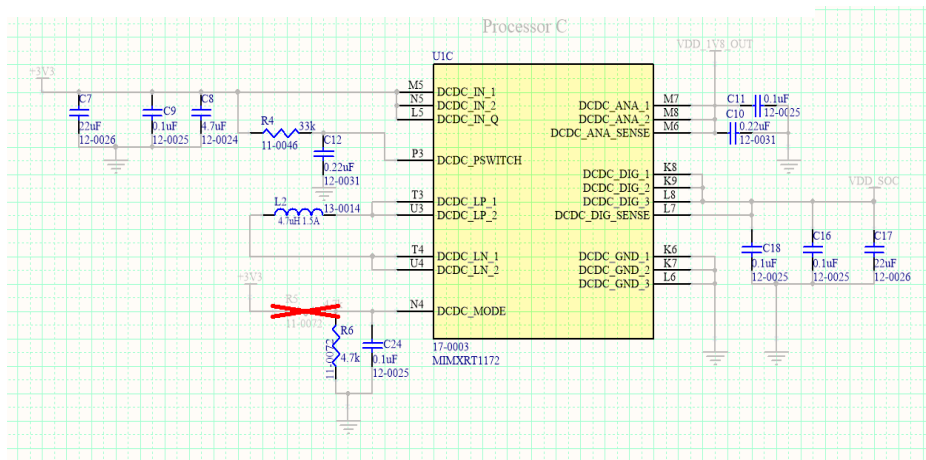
Processor C

U1C

+3V3

VDD_1V8_OUT

VDD_SOC

C7
22uF
12-0026

C9
0.1uF
12-0025

C8
4.7uF
12-0024

R4
33k
11-0046

C12
0.22uF
12-0031

L2
4.7uH 1.3A
13-0014

+3V3

R5
11-0072

R6
4.7k
11-0072

C24
0.1uF
12-0025

M5 DCDC_IN_1
N5 DCDC_IN_2
L5 DCDC_IN_Q
P3 DCDC_PSWITCH
T3 DCDC_LP_1
U3 DCDC_LP_2
T4 DCDC_LN_1
U4 DCDC_LN_2
N4 DCDC_MODE

DCDC_ANA_1 M7
DCDC_ANA_2 M8
DCDC_ANA_SENSE M6
DCDC_DIG_1 K8
DCDC_DIG_2 K9
DCDC_DIG_3 L8
DCDC_DIG_SENSE L7
DCDC_GND_1 K6
DCDC_GND_2 K7
DCDC_GND_3 L6

17-0003
MIMXRT1172

C11
0.1uF
12-0025

C10
0.22uF
12-0031

C18
0.1uF
12-0025

C16
0.1uF
12-0025

C17
22uF
12-0026